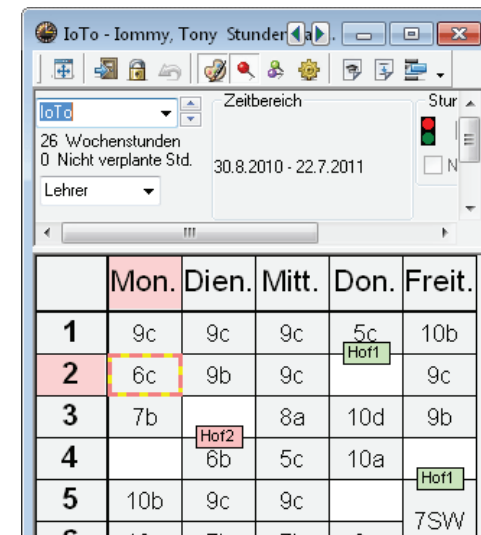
IoTo - Iommy, Tony Stunden

IoTo

26 Wochenstunden
0 Nicht verplante Std.

Lehrer

Zeitbereich

30.8.2010 - 22.7.2011

Stur

N

|   | Mon. | Dien. | Mitt. | Don. | Freit. |
|---|---|---|---|---|---|
| 1 | 9c | 9c | 9c | 5c Hof1 | 10b |
| 2 | 6c | 9b | 9c |  | 9c |
| 3 | 7b | Hof2 | 8a | 10d | 9b |
| 4 |  | 6b | 5c | 10a | Hof1 |
| 5 | 10b | 9c | 9c |  | 7SW |
| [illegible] | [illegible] | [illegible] | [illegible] | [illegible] |  |